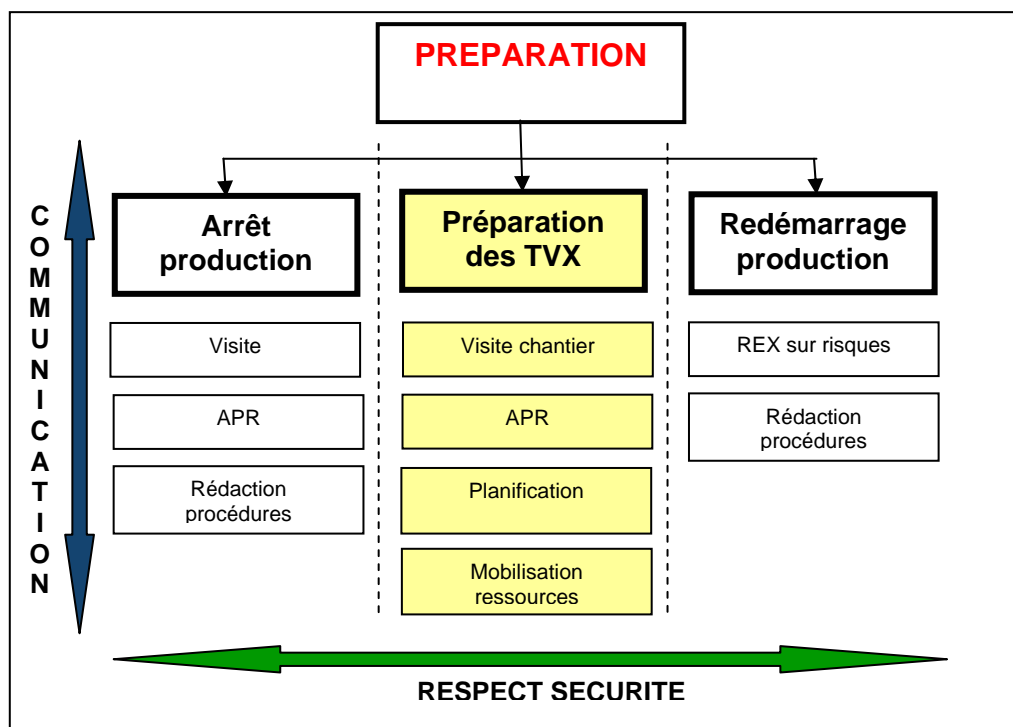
PREPARATION

COMMUNICATION

Arrêt production

Visite

APR

Rédaction procédures

Préparation des TVX

Visite chantier

APR

Planification

Mobilisation ressources

Redémarrage production

REX sur risques

Rédaction procédures

RESPECT SECURITE